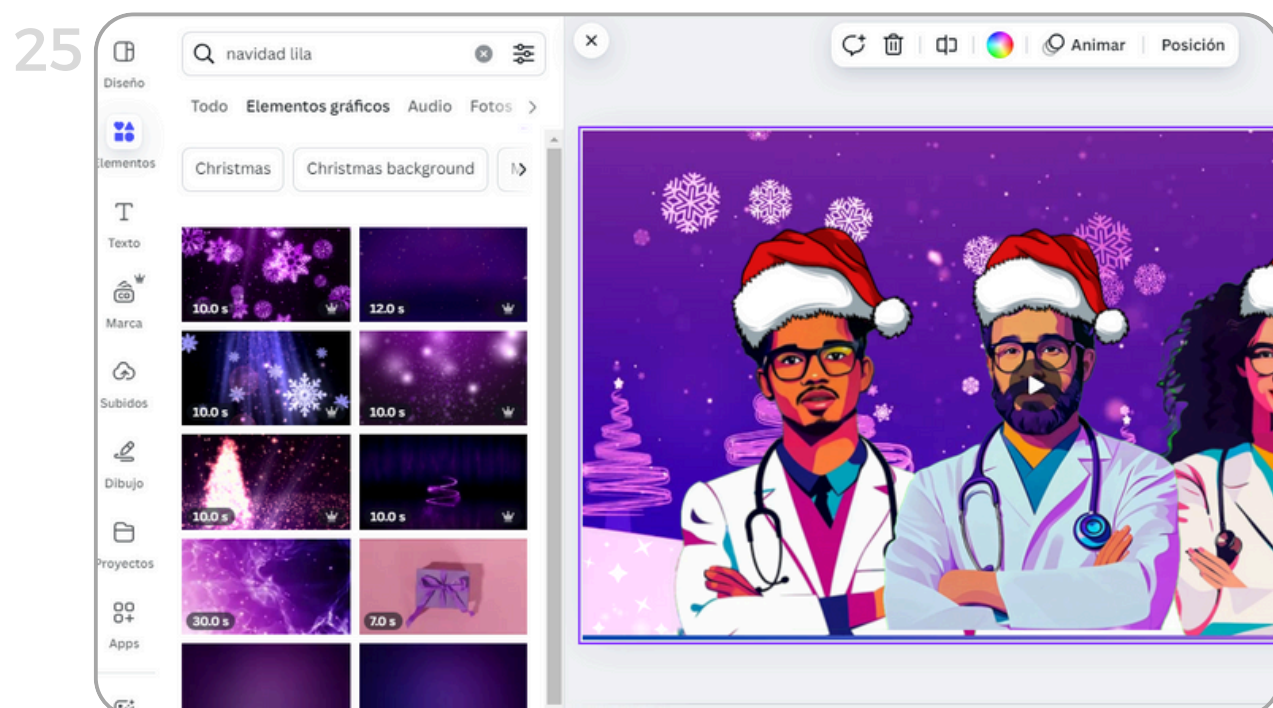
25

Diseño
Elementos
Texto
Marca
Subidos
Dibujo
Proyectos
Apps

navidad lila

Todo Elementos gráficos Audio Fotos

Christmas Christmas background

10.0 s
12.0 s
10.0 s
10.0 s
10.0 s
10.0 s
30.0 s
7.0 s

Animar Posición